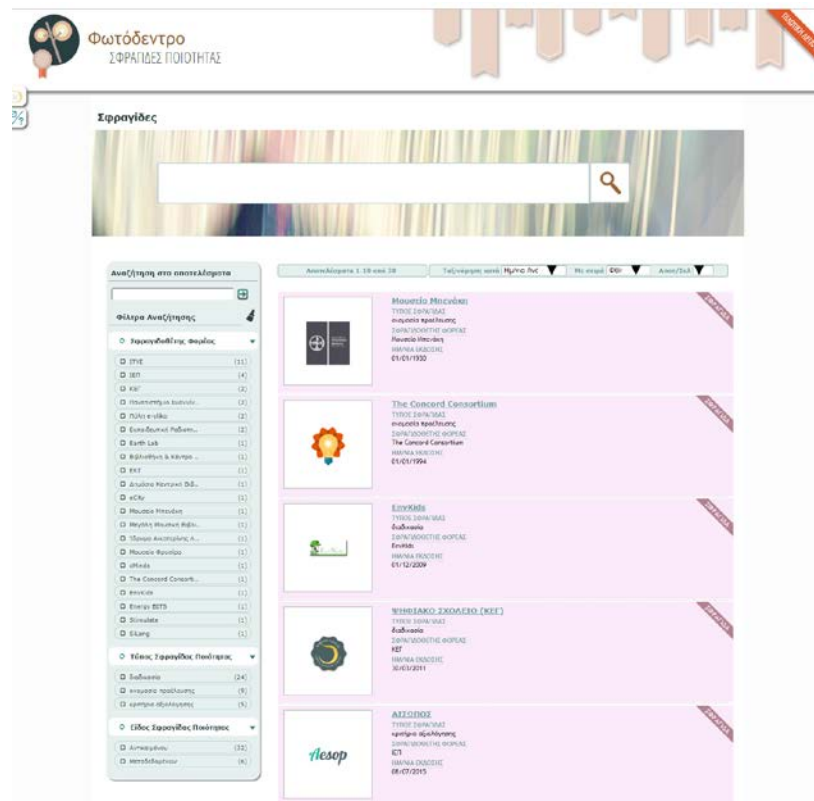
Φωτόδεντρο
ΣΦΡΑΓΙΔΕΣ ΠΟΙΟΤΗΤΑΣ

Σφραγίδες

Αναζήτηση στα αποτελέσματα

Φίλτρα Αναζήτησης

Σφραγιδοθέτης Φορέας

| | |
|---|---|
| ΙΤΥΕ | (11) |
| ΙΕΠ | (4) |
| ΚΕΓ | (2) |
| Πανεπιστήμιο Αιγαίου... | (2) |
| Πύλη e-twinning | (2) |
| Ευρωπαϊκό Ραδιοτ... | (2) |
| Earth Lab | (1) |
| Βιβλιοθήκη & Κέντρο ... | (1) |
| ΕΚΤ | (1) |
| Δημόσια Κεντρική Βιβ... | (1) |
| eCity | (1) |
| Μουσείο Μπενάκη | (1) |
| Μεγάλη Μουσική Βιβλ... | (1) |
| Ίδρυμα Ανατολικής Α... | (1) |
| Μουσείο Φουσάρο | (1) |
| eMinds | (1) |
| The Concord Consorti... | (1) |
| EnvKids | (1) |
| Energy BITS | (1) |
| Stimulate | (1) |
| Elkang | (1) |

Τύπος Σφραγίδας Ποιότητας

| | |
|---|---|
| διαδικασία | (24) |
| αναγνώριση προέλευσης | (9) |
| κριτήρια αξιολόγησης | (5) |

Είδος Σφραγίδας Ποιότητας

| | |
|---|---|
| Αυτοαξιολόγηση | (32) |
| Μεταδεδομένων | (6) |

Αποτελέσματα 1-10 από 38 | Ταξινόμηση κατά: Ημ/νία δημ | Με σειρά: Φθίν | Ανα σελίδα

Μουσείο Μπενάκη
ΤΥΠΟΣ ΣΦΡΑΓΙΔΑΣ
αναγνώριση προέλευσης
ΣΦΡΑΓΙΔΟΘΕΤΗΣ ΦΟΡΕΑΣ
Μουσείο Μπενάκη
ΗΜ/ΝΙΑ ΕΚΔΟΣΗΣ
01/01/1930
ΣΦΡΑΓΙΔΑ

The Concord Consortium
ΤΥΠΟΣ ΣΦΡΑΓΙΔΑΣ
αναγνώριση προέλευσης
ΣΦΡΑΓΙΔΟΘΕΤΗΣ ΦΟΡΕΑΣ
The Concord Consortium
ΗΜ/ΝΙΑ ΕΚΔΟΣΗΣ
01/01/1994
ΣΦΡΑΓΙΔΑ

EnvKids
ΤΥΠΟΣ ΣΦΡΑΓΙΔΑΣ
διαδικασία
ΣΦΡΑΓΙΔΟΘΕΤΗΣ ΦΟΡΕΑΣ
EnvKids
ΗΜ/ΝΙΑ ΕΚΔΟΣΗΣ
01/12/2009
ΣΦΡΑΓΙΔΑ

ΨΗΦΙΑΚΟ ΣΧΟΛΕΙΟ (ΚΕΓ)
ΤΥΠΟΣ ΣΦΡΑΓΙΔΑΣ
διαδικασία
ΣΦΡΑΓΙΔΟΘΕΤΗΣ ΦΟΡΕΑΣ
ΚΕΓ
ΗΜ/ΝΙΑ ΕΚΔΟΣΗΣ
30/01/2011
ΣΦΡΑΓΙΔΑ

ΑΙΣΩΠΟΣ
ΤΥΠΟΣ ΣΦΡΑΓΙΔΑΣ
κριτήρια αξιολόγησης
ΣΦΡΑΓΙΔΟΘΕΤΗΣ ΦΟΡΕΑΣ
ΙΕΠ
ΗΜ/ΝΙΑ ΕΚΔΟΣΗΣ
08/07/2015
Aesop
ΣΦΡΑΓΙΔΑ